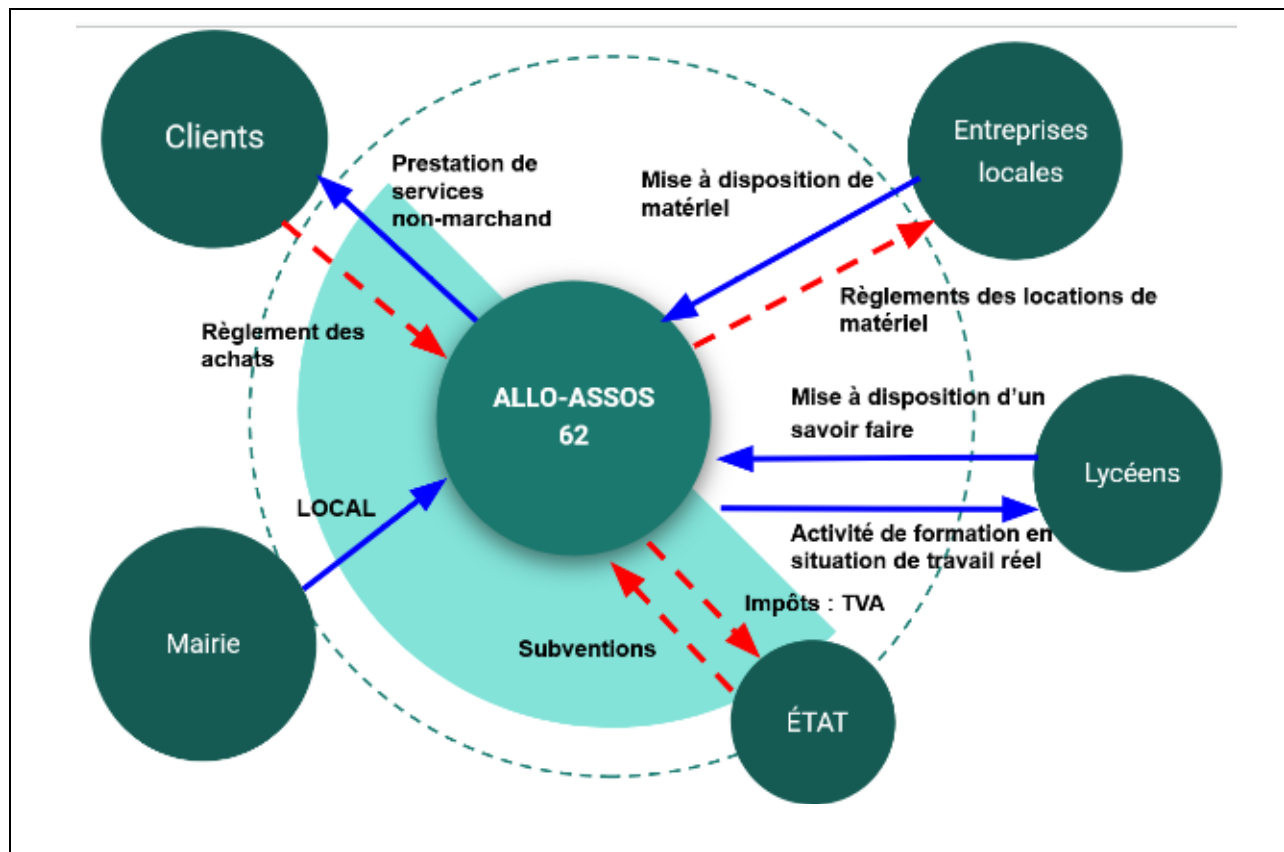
Clients

Prestation de services non-marchand

Mise à disposition de matériel

Entreprises locales

Règlements des locations de matériel

Règlement des achats

ALLO-ASSOS 62

Mise à disposition d'un savoir faire

Lycéens

LOCAL

Activité de formation en situation de travail réel

Impôts : TVA

Mairie

Subventions

ÉTAT